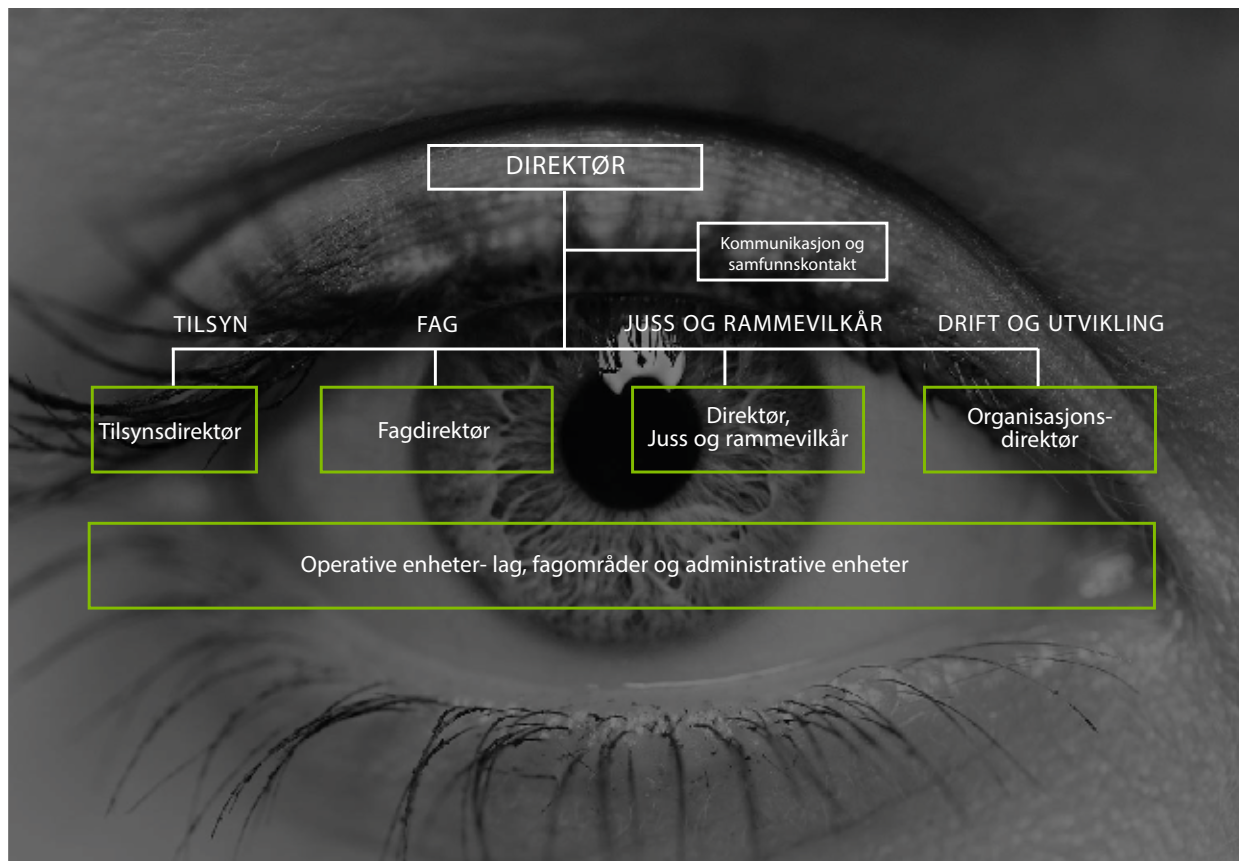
DIREKTØR

Kommunikasjon og samfunnskontakt

TILSYN

FAG

JUSS OG RAMMEVILKÅR

DRIFT OG UTVIKLING

Tilsynsdirektør

Fagdirektør

Direktør, Juss og rammevilkår

Organisasjonsdirektør

Operative enheter- lag, fagområder og administrative enheter